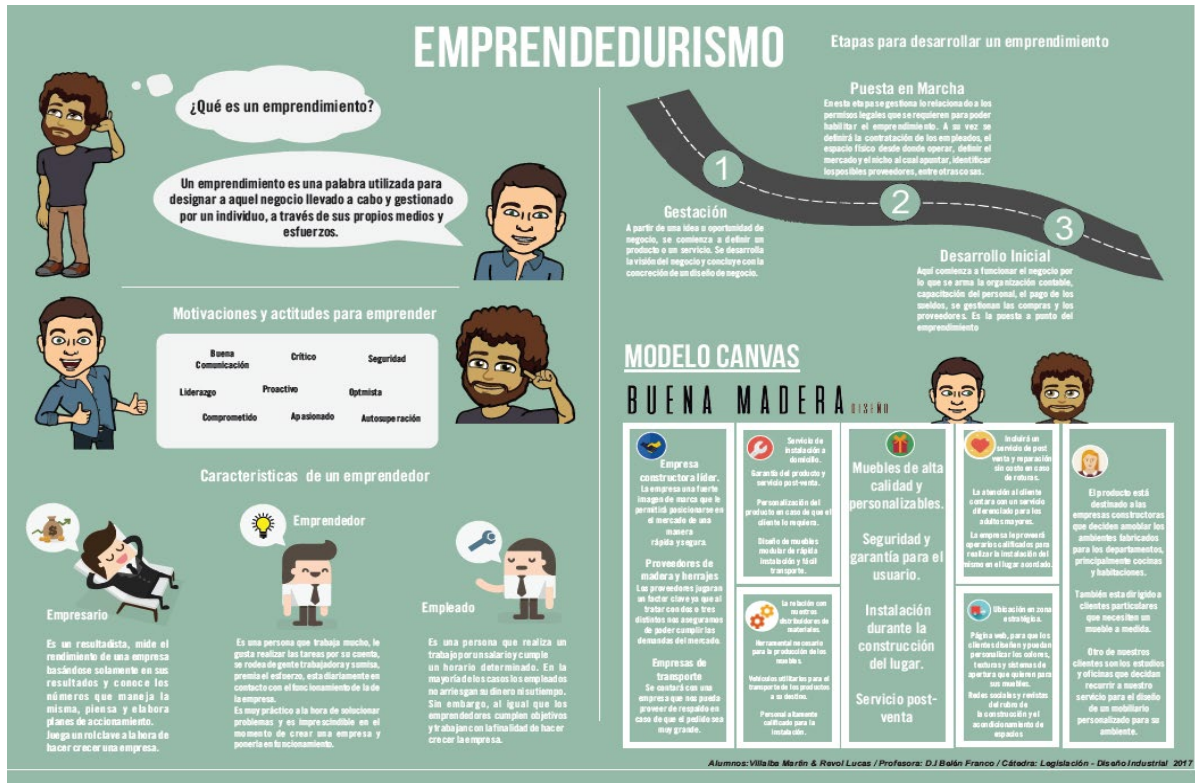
EMPRENDEDURISMO

¿Qué es un emprendimiento?

Un emprendimiento es una palabra utilizada para designar a aquel negocio llevado a cabo y gestionado por un individuo, a través de sus propios medios y esfuerzos.

Motivaciones y actitudes para emprender

Buena Comunicación
Crítico
Seguridad
Liderazgo
Proactivo
Optmista
Comprometido
Apasionado
Autosuperación

Caracteristicas de un emprendedor

Empresario

Es un resultadista, mide el rendimiento de una empresa basándose solamente en sus resultados y conoce los números que maneja la misma, piensa y elabora planes de accionamiento. Juega un rol clave a la hora de hacer crecer una empresa.

Emprendedor

Es una persona que trabaja mucho, le gusta realizar las tareas por su cuenta, se rodea de gente trabajadora y sumisa, premia el esfuerzo, esta diariamente en contacto con el funcionamiento de la de la empresa.
Es muy práctico a la hora de solucionar problemas y es imprescindible en el momento de crear una empresa y ponerla en funcionamiento.

Empleado

Es una persona que realiza un trabajo por un salario y cumple un horario determinado. En la mayoría de los casos los empleados no arriesgan su dinero ni su tiempo. Sin embargo, al igual que los emprendedores cumplen objetivos y trabajan con la finalidad de hacer crecer la empresa.

Etapas para desarrollar un emprendimiento

Puesta en Marcha
En esta etapa se gestiona lo relacionado a los permisos legales que se requieren para poder habilitar el emprendimiento. A su vez se definirá la contratación de los empleados, el espacio físico desde donde operar, definir el mercado y el nicho al cual apuntar, identificar los posibles proveedores, entre otras cosas.

1
2
3

Gestación
A partir de una idea u oportunidad de negocio, se comienza a definir un producto o un servicio. Se desarrolla la visión del negocio y concluye con la concreción de un diseño de negocio.

Desarrollo Inicial
Aquí comienza a funcionar el negocio por lo que se arma la organización contable, capacitación del personal, el pago de los sueldos, se gestionan las compras y los proveedores. Es la puesta a punto del emprendimiento

MODELO CANVAS

BUENA MADERA DISEÑO

Empresa constructora líder.
La empresa una fuerte imagen de marca que le permitió posicionarse en el mercado de una manera rápida y segura.

Proveedores de madera y herrajes
Los proveedores jugaran un factor clave ya que al tratar con dos o tres distintos nos aseguramos de poder cumplir las demandas del mercado.

Empresas de transporte
Se contará con una empresa que nos pueda proveer de respaldo en caso de que el pedido sea muy grande.

Servicio de instalación a domicilio.
Garantía del producto y servicio post-venta.
Personalización del producto en caso de que el cliente lo requiera.
Diseño de muebles modular de rápida instalación y fácil transporte.

La relación con nuestros distribuidores de materiales.
Herramental necesario para la producción de los muebles.
Vehículos utilitarios para el transporte de los productos a su destino.
Personal altamente calificado para la instalación.

Muebles de alta calidad y personalizables.
Seguridad y garantía para el usuario.
Instalación durante la construcción del lugar.
Servicio post-venta

Incluirá un servicio de post venta y reparación sin costo en caso de roturas.
La atención al cliente contara con un servicio diferenciado para los adultos mayores.
La empresa le proveerá operarios calificados para realizar la instalación del mismo en el lugar acordado.

Ubicación en zona estratégica.
Página web, para que los clientes diseñen y puedan personalizar los colores, texturas y sistemas de apertura que quieran para sus muebles.
Redes sociales y revistas del rubro de la construcción y el acondicionamiento de espacios

El producto está destinado a las empresas constructoras que deciden amoblar los ambientes fabricados para los departamentos, principalmente cocinas y habitaciones.
También esta dirigido a clientes particulares que necesiten un mueble a medida.
Otro de nuestres clientes son los estudios y oficinas que decidan recurrir a nuestro servicio para el diseño de un mobiliario personalizado para su ambiente.

Alumnos: Villalba Martin & Revol Lucas / Profesora: D.I Belén Franco / Cátedra: Legislación - Diseño Industrial 2017